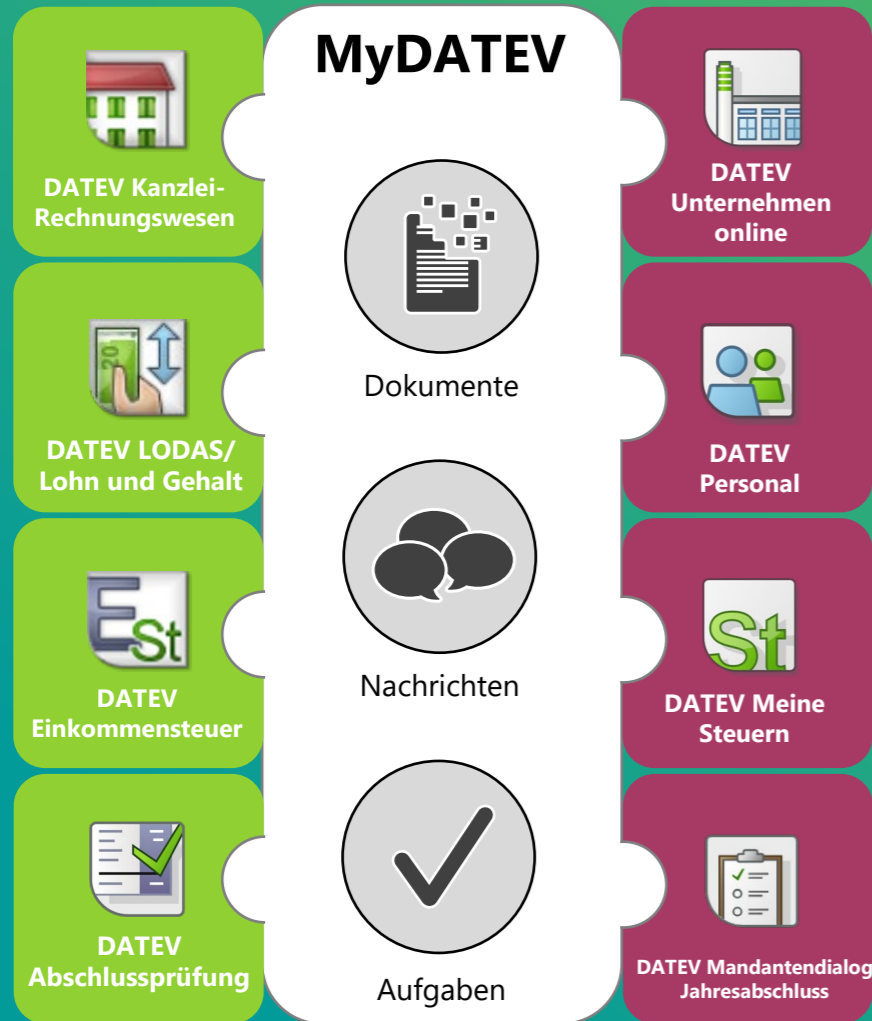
MyDATEV

DATEV Kanzlei-Rechnungswesen

DATEV Unternehmen online

Dokumente

DATEV LODAS/ Lohn und Gehalt

DATEV Personal

Nachrichten

DATEV Einkommensteuer

DATEV Meine Steuern

Aufgaben

DATEV Abschlussprüfung

DATEV Mandantendialog Jahresabschluss